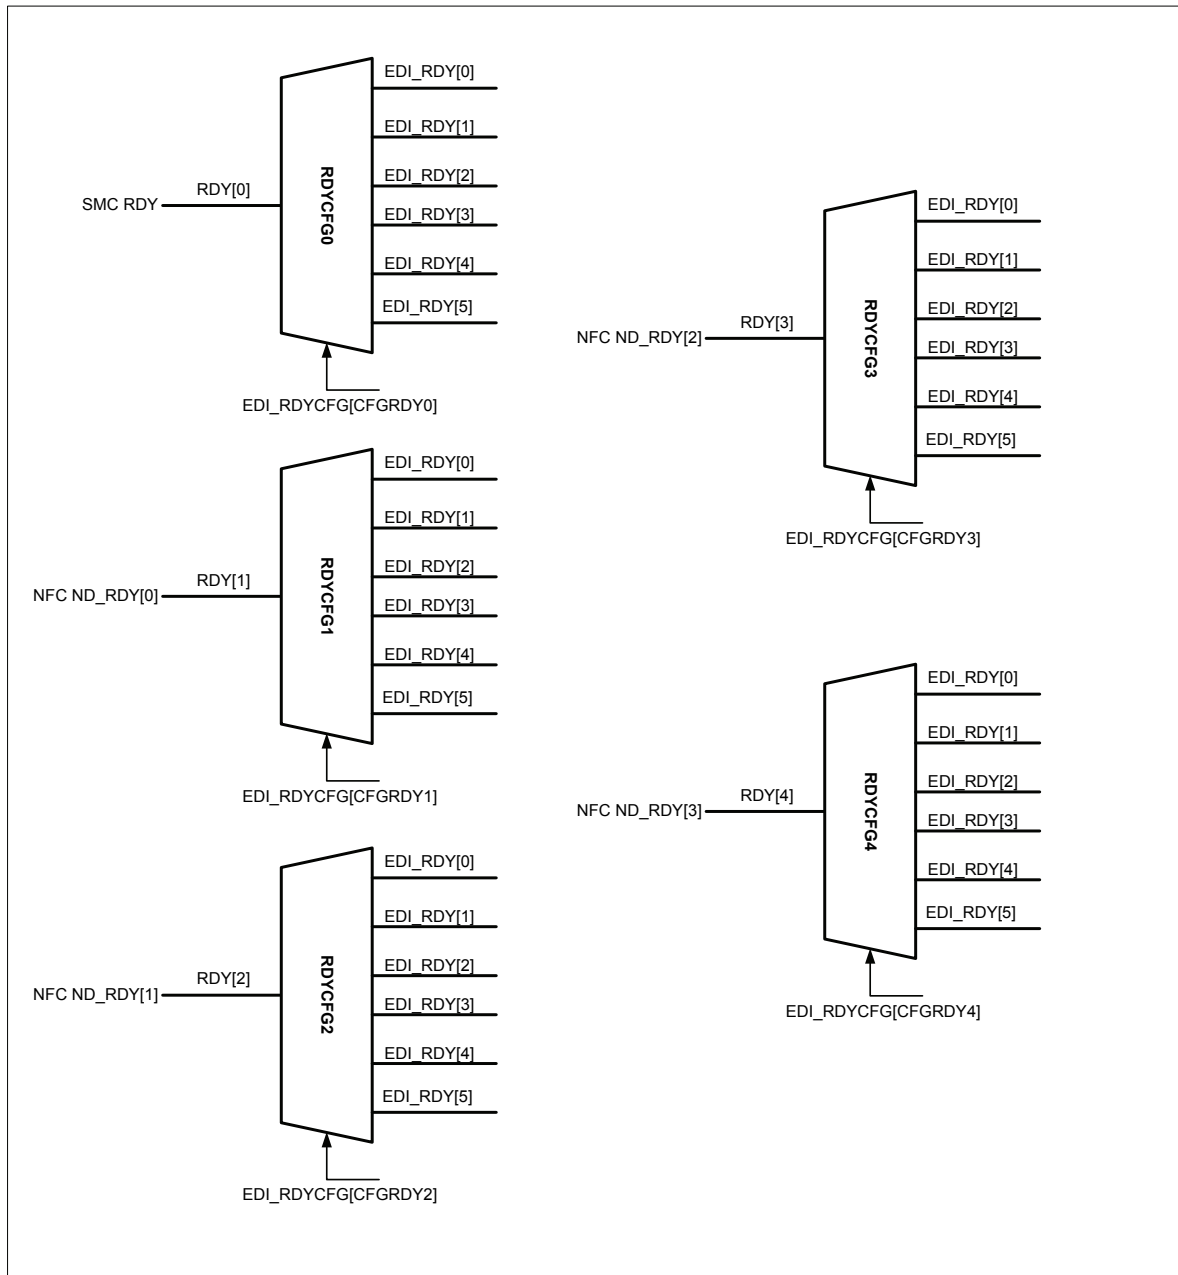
EDI_RDY[0]
EDI_RDY[1]
EDI_RDY[2]
SMC RDY
RDY[0]
RDYCFG0
EDI_RDY[3]
EDI_RDY[4]
EDI_RDY[5]
EDI_RDYCFG[CFGRDY0]

EDI_RDY[0]
EDI_RDY[1]
EDI_RDY[2]
NFC ND_RDY[0]
RDY[1]
RDYCFG1
EDI_RDY[3]
EDI_RDY[4]
EDI_RDY[5]
EDI_RDYCFG[CFGRDY1]

EDI_RDY[0]
EDI_RDY[1]
EDI_RDY[2]
NFC ND_RDY[1]
RDY[2]
RDYCFG2
EDI_RDY[3]
EDI_RDY[4]
EDI_RDY[5]
EDI_RDYCFG[CFGRDY2]

EDI_RDY[0]
EDI_RDY[1]
EDI_RDY[2]
NFC ND_RDY[2]
RDY[3]
RDYCFG3
EDI_RDY[3]
EDI_RDY[4]
EDI_RDY[5]
EDI_RDYCFG[CFGRDY3]

EDI_RDY[0]
EDI_RDY[1]
EDI_RDY[2]
NFC ND_RDY[3]
RDY[4]
RDYCFG4
EDI_RDY[3]
EDI_RDY[4]
EDI_RDY[5]
EDI_RDYCFG[CFGRDY4]